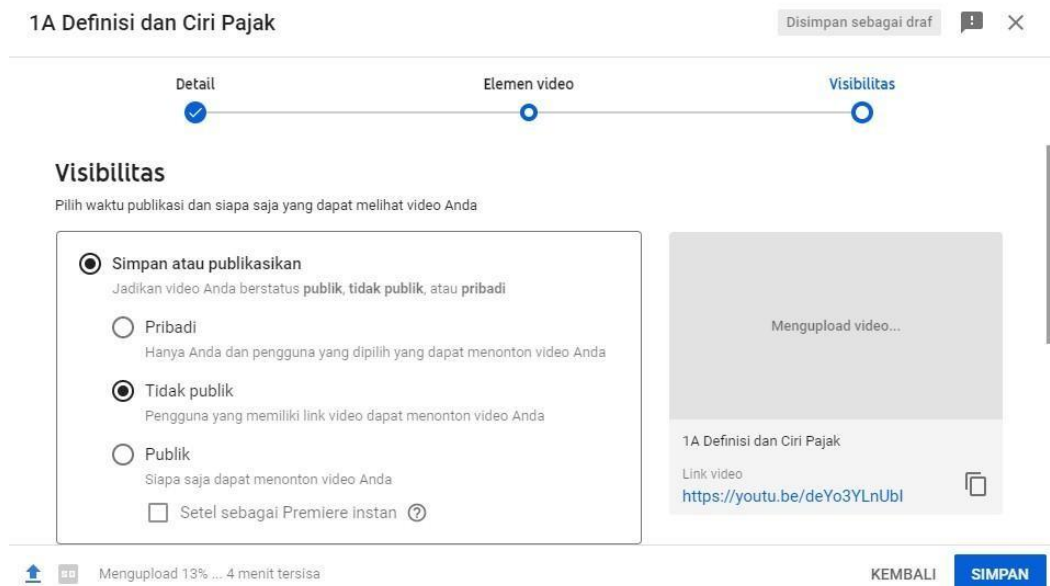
1A Definisi dan Ciri Pajak

Disimpan sebagai draf

Detail

Elemen video

Visibilitas

Visibilitas

Pilih waktu publikasi dan siapa saja yang dapat melihat video Anda

Simpan atau publikasikan

Jadikan video Anda berstatus **publik**, **tidak publik**, atau **pribadi**

Pribadi

Hanya Anda dan pengguna yang dipilih yang dapat menonton video Anda

Tidak publik

Pengguna yang memiliki link video dapat menonton video Anda

Publik

Siapa saja dapat menonton video Anda

Setel sebagai Premiere instan

Mengupload video...

1A Definisi dan Ciri Pajak

Link video

https://youtu.be/deYo3YLnUbl

Mengupload 13% ... 4 menit tersisa

KEMBALI

SIMPAN